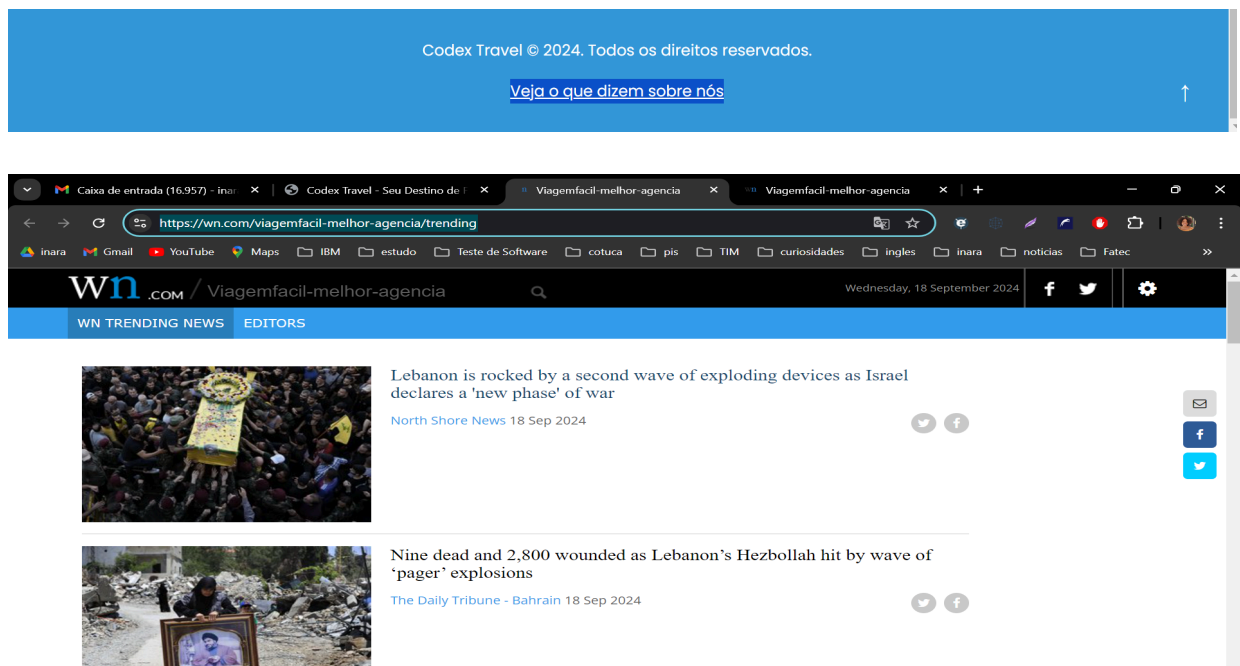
Codex Travel © 2024. Todos os direitos reservados.

Veja o que dizem sobre nós

↑

Caixa de entrada (16.957) - inar ×
Codex Travel - Seu Destino de F ×
Viagemfacil-melhor-agencia ×
Viagemfacil-melhor-agencia ×
+

https://wn.com/viagemfacil-melhor-agencia/trending

inara Gmail YouTube Maps IBM estudo Teste de Software cotuca pis TIM curiosidades ingles inara noticias Fatec »

wn.com / Viagemfacil-melhor-agencia

Wednesday, 18 September 2024

WN TRENDING NEWS EDITORS

Lebanon is rocked by a second wave of exploding devices as Israel declares a 'new phase' of war

North Shore News 18 Sep 2024

Nine dead and 2,800 wounded as Lebanon's Hezbollah hit by wave of 'pager' explosions

The Daily Tribune - Bahrain 18 Sep 2024